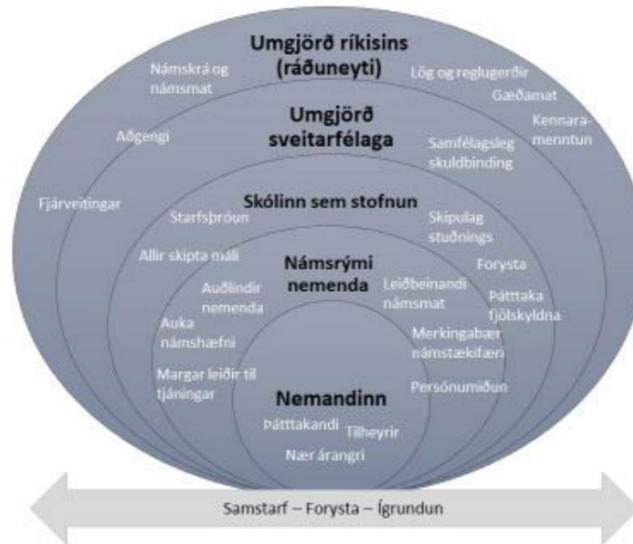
Umgjörð ríkisins (ráðuneyti)

Námskrá og námsmat

Lög og reglugerðir

Gæðamat

Kennaramenntun

Umgjörð sveitarfélaga

Aðgengi

Samfélagsleg skuldbinding

Fjárveitingar

Skólinn sem stofnun

Starfsþróun

Skipulag stuðnings

Allir skipta máli

Forysta

Námsrými nemenda

Auðlindir nemenda

Leiðbeinandi námsmat

Þátttaka fjölskyldna

Auka námshæfni

Merkingabær námstækifæri

Margar leiðir til tjáningar

Persónumiðun

Nemandinn

Þátttakandi

Tilheyrir

Nær árangri

Samstarf – Forysta – Ígrundun